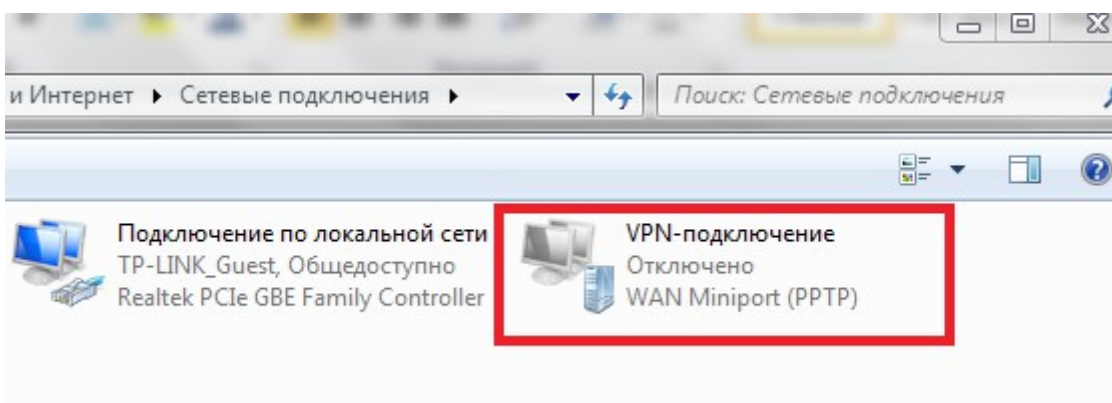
и Интернет ▸ Сетевые подключения ▸

Поиск: Сетевые подключения

Подключение по локальной сети
TP-LINK_Guest, Общедоступно
Realtek PCIe GBE Family Controller

VPN-подключение
Отключено
WAN Miniport (PPTP)